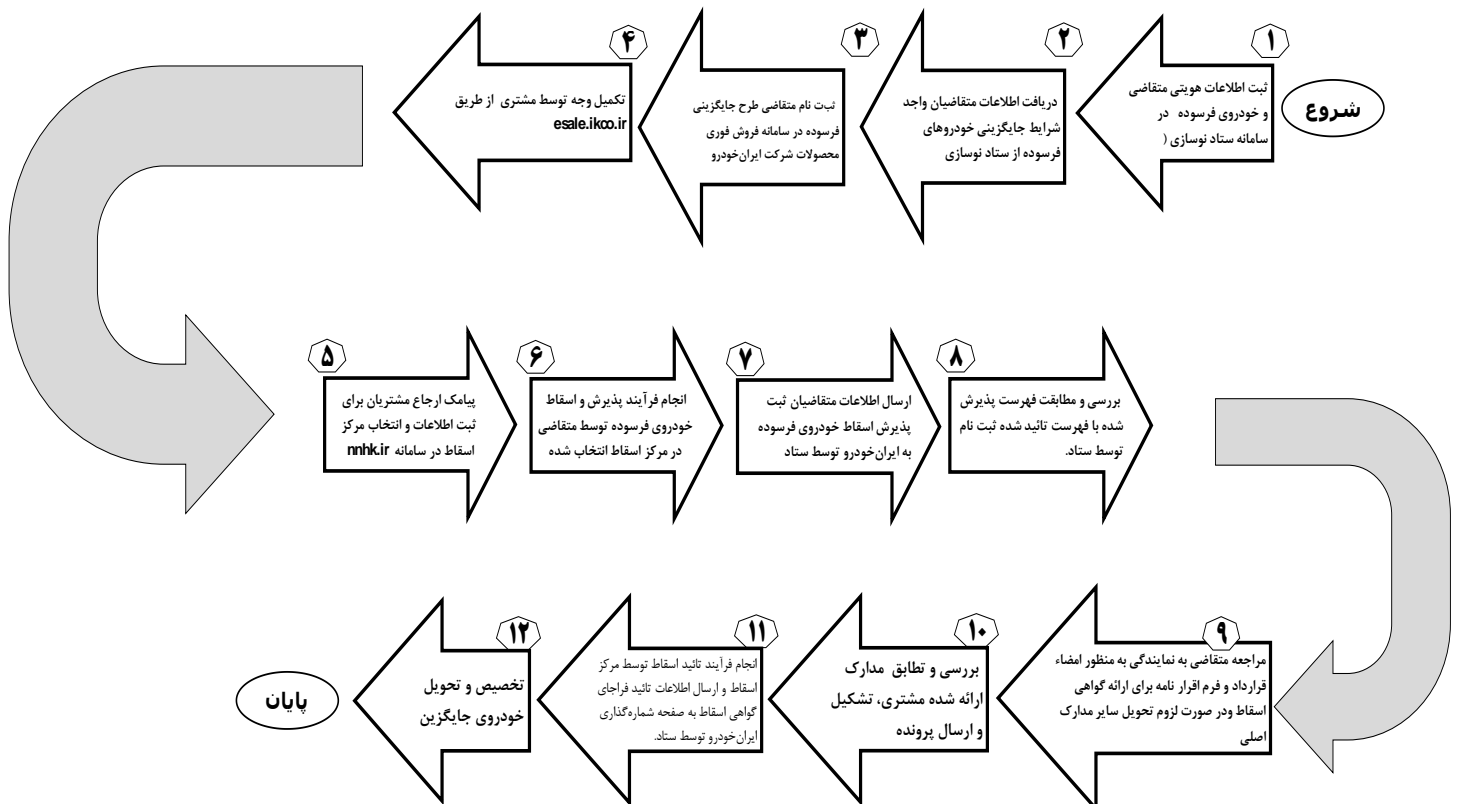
شروع

۱
ثبت اطلاعات هویتی متقاضی و خودروی فرسوده در سامانه ستاد نوسازی (

۲
دریافت اطلاعات متقاضیان واجد شرایط جایگزینی خودروهای فرسوده از ستاد نوسازی

۳
ثبت نام متقاضی طرح جایگزینی فرسوده در سامانه فروش فوری محصولات شرکت ایران‌خودرو

۴
تکمیل وجه توسط مشتری از طریق esale.ikco.ir

۵
پیامک ارجاع مشتریان برای ثبت اطلاعات و انتخاب مرکز اسقاط در سامانه nnhk.ir

۶
انجام فرآیند پذیرش و اسقاط خودروی فرسوده توسط متقاضی در مرکز اسقاط انتخاب شده

۷
ارسال اطلاعات متقاضیان ثبت پذیرش اسقاط خودروی فرسوده به ایران‌خودرو توسط ستاد

۸
بررسی و مطابقت فهرست پذیرش شده با فهرست تائید شده ثبت نام توسط ستاد.

۹
مراجعه متقاضی به نمایندگی به منظور امضاء قرارداد و فرم اقرار نامه برای ارائه گواهی اسقاط ودر صورت لزوم تحویل سایر مدارک اصلی

۱۰
بررسی و تطابق مدارک ارائه شده مشتری، تشکیل و ارسال پرونده

۱۱
انجام فرآیند تائید اسقاط توسط مرکز اسقاط و ارسال اطلاعات تائید فراجای گواهی اسقاط به صفحه شماره‌گذاری ایران‌خودرو توسط ستاد.

۱۲
تخصیص و تحویل خودروی جایگزین

پایان